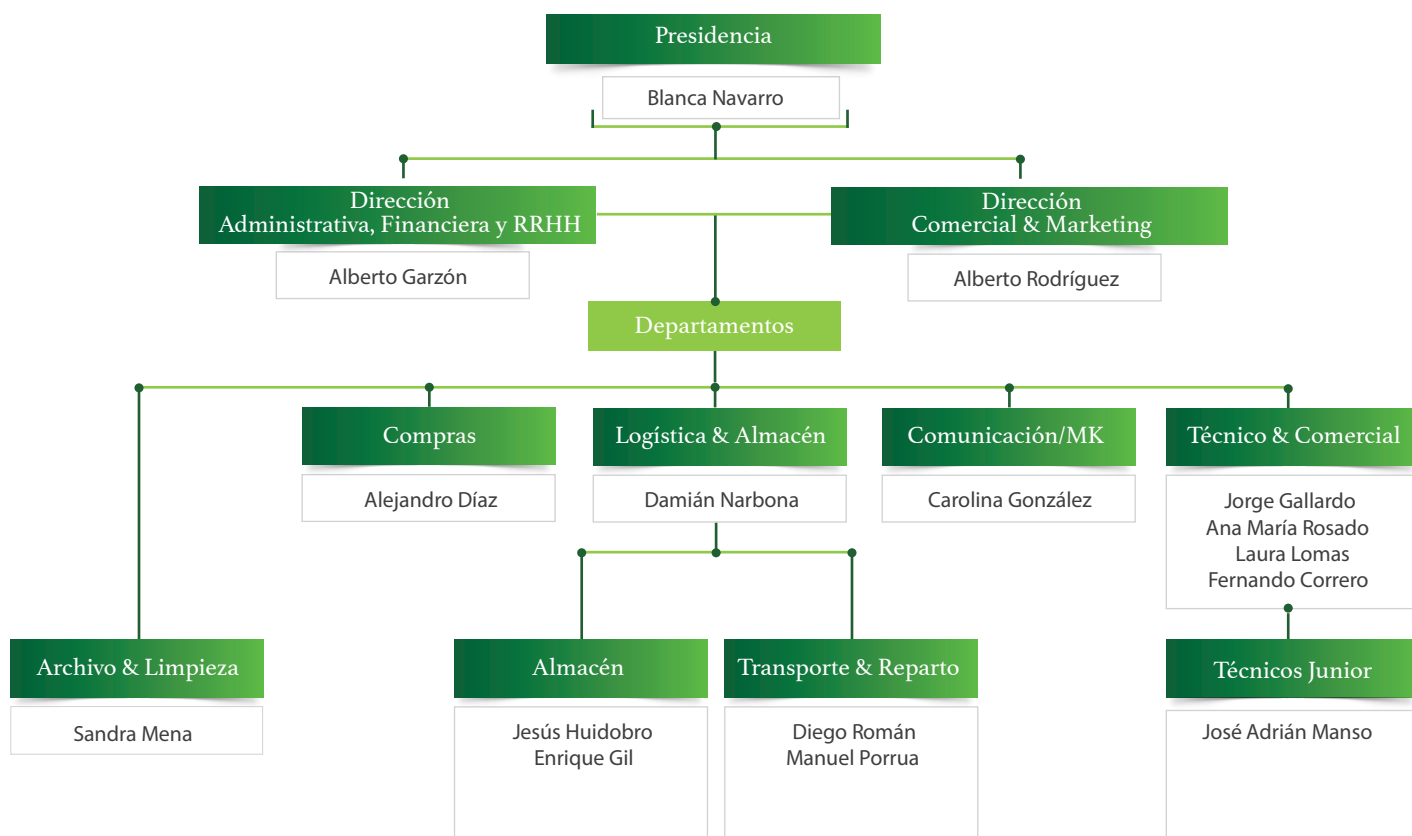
Presidencia

Blanca Navarro

Dirección
Administrativa, Financiera y RRHH

Alberto Garzón

Dirección
Comercial & Marketing

Alberto Rodríguez

Departamentos

Compras

Alejandro Díaz

Logística & Almacén

Damián Narbona

Comunicación/MK

Carolina González

Técnico & Comercial

Jorge Gallardo
Ana María Rosado
Laura Lomas
Fernando Correro

Archivo & Limpieza

Sandra Mena

Almacén

Jesús Huidobro
Enrique Gil

Transporte & Reparto

Diego Román
Manuel Porrua

Técnicos Junior

José Adrián Manso